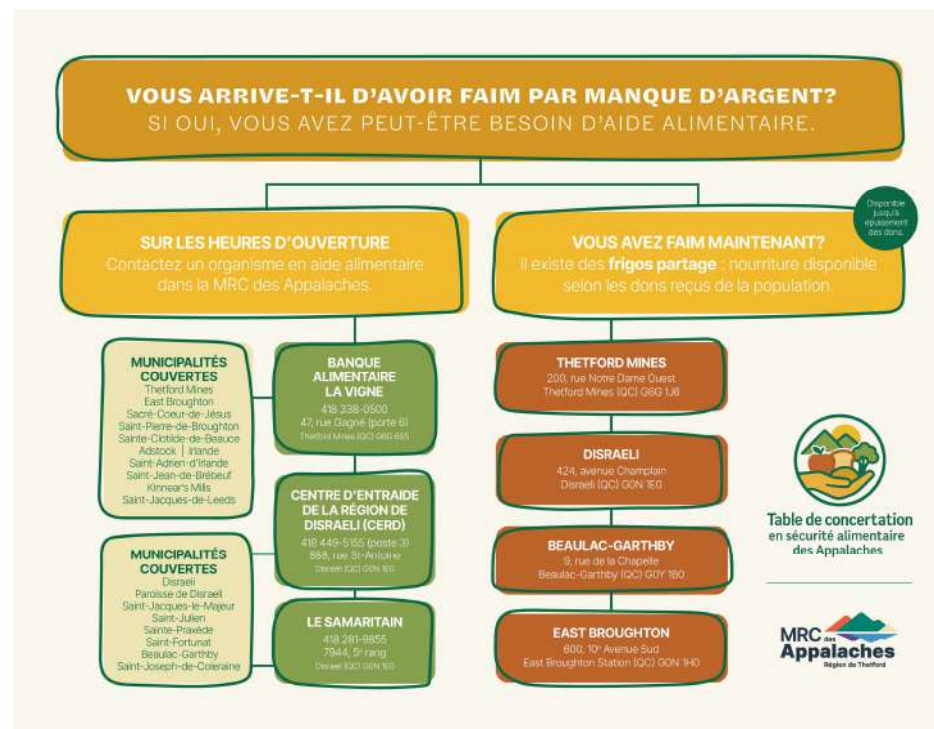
VOUS ARRIVE-T-IL D'AVOIR FAIM PAR MANQUE D'ARGENT?
SI OUI, VOUS AVEZ PEUT-ÊTRE BESOIN D'AIDE ALIMENTAIRE.

SUR LES HEURES D'OUVERTURE
Contactez un organisme en aide alimentaire dans la MRC des Appalaches.

Disponible jusqu'à épuisement des dons.

VOUS AVEZ FAIM MAINTENANT?
Il existe des frigos partage : nourriture disponible selon les dons reçus de la population.

MUNICIPALITÉS COUVERTES
Thetford Mines
East Broughton
Sacré-Coeur-de-Jésus
Saint-Pierre-de-Broughton
Sainte-Clotilde-de-Beauce
Adstock | Irlande
Saint-Adrien-d'Irlande
Saint-Jean-de-Brébeuf
Kinnear's Mills
Saint-Jacques-de-Leeds

BANQUE ALIMENTAIRE LA VIGNE
418 338-0500
47, rue Gagné (porte 6)
Thetford Mines (QC) G6G 6S5

CENTRE D'ENTRAIDE DE LA RÉGION DE DISRAELI (CERD)
418 449-5155 (poste 3)
888, rue St-Antoine
Disraeli (QC) G0N 1E0

MUNICIPALITÉS COUVERTES
Disraeli
Paroisse de Disraeli
Saint-Jacques-le-Majeur
Saint-Julien
Sainte-Praxède
Saint-Fortunat
Beaulac-Garthby
Saint-Joseph-de-Coleraine

LE SAMARITAIN
418 281-9855
7944, 5e rang
Disraeli (QC) G0N 1E0

THETFORD MINES
200, rue Notre Dame Ouest
Thetford Mines (QC) G6G 1J6

DISRAELI
424, avenue Champlain
Disraeli (QC) G0N 1E0

BEAULAC-GARTHBY
9, rue de la Chapelle
Beaulac-Garthby (QC) G0Y 1B0

EAST BROUGHTON
600, 10e Avenue Sud
East Broughton Station (QC) G0N 1H0

Table de concertation en sécurité alimentaire des Appalaches

MRC des Appalaches
Région de Thetford